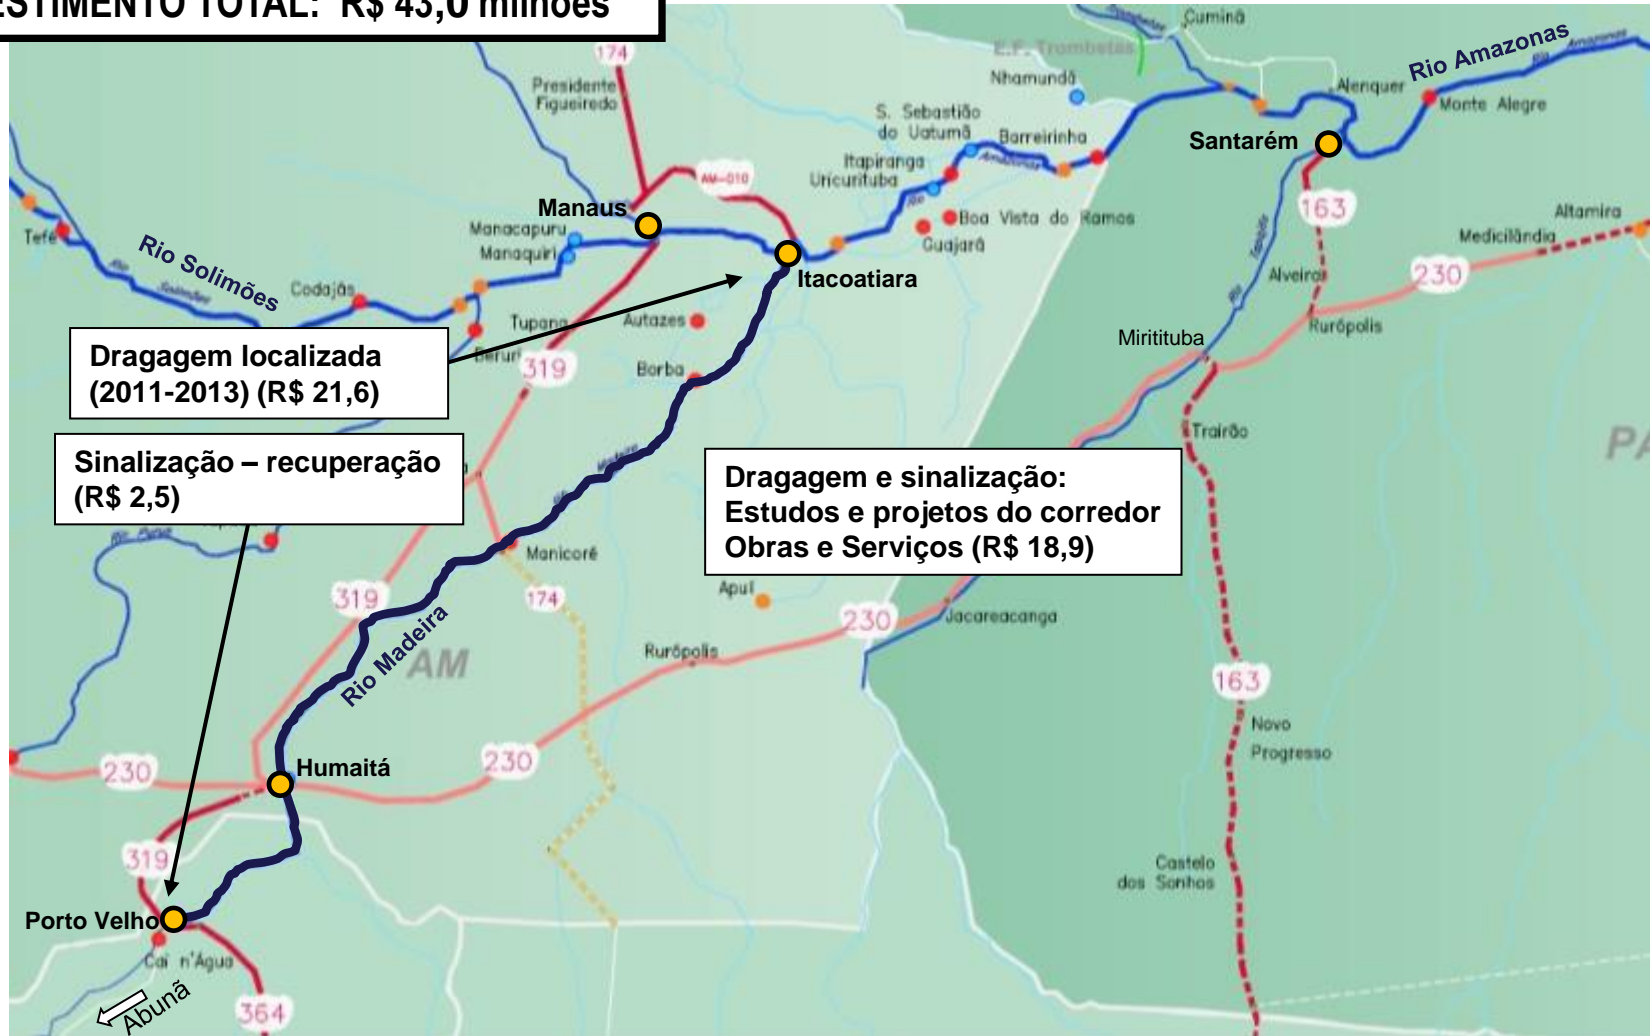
ESTIMENTO TOTAL: R$ 43,0 milhões

174
Presidente Figueiredo
E.F. Trombetas
Cuminá
Nhamundá
Rio Amazonas
Alenquer
Monte Alegre
S. Sebastião do Uatumã
Barreirinha
Santarém
Itapiranga
Urucurituba
AM-010
Manaus
Manacapuru
Manaquiri
Boa Vista do Ramos
Guajará
163
Altamira
Medicilândia
Tefé
Rio Solimões
Codajás
Itacoatiara
Alveiro
230
Tupana
Autazes
Rurópolis
Miritituba
Dragagem localizada (2011-2013) (R$ 21,6)
Berur
319
Borba
Trairão
PA
Sinalização – recuperação (R$ 2,5)
Dragagem e sinalização:
Estudos e projetos do corredor
Obras e Serviços (R$ 18,9)
Manicoré
174
Apuí
319
230
Jacareacanga
Rio Madeira
AM
Rurópolis
163
Novo Progresso
230
Humaitá
230
319
Castelo dos Sonhos
Porto Velho
Caí n'Água
Abunã
364